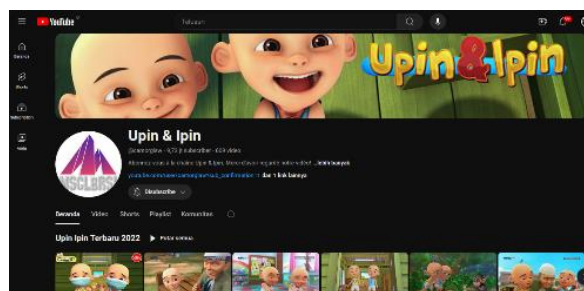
YouTube ID

Telusuri

Beranda

Shorts

Subscription

Koleksi

Upin&Ipin

Upin & Ipin

@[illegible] · 9,73 jt subscriber · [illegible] video

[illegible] Selengkapnya

youtube.com/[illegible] dan 1 link lainnya

Subscribe

Beranda Video Shorts Playlist Komunitas

Upin Ipin Terbaru 2022 Putar semua